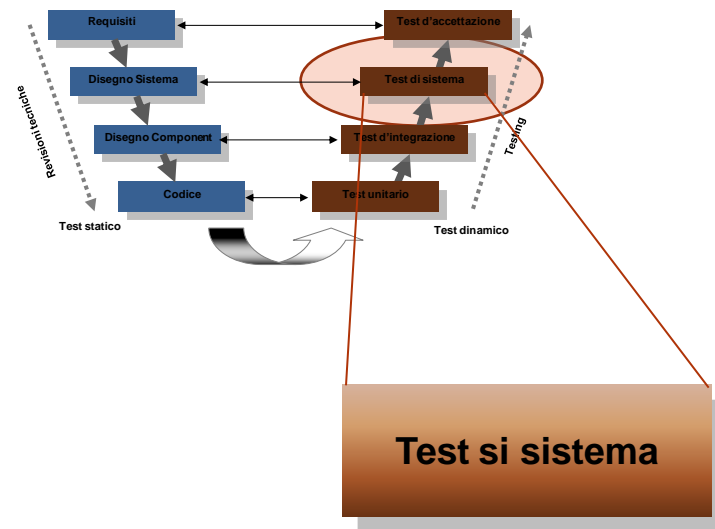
Requisiti

Disegno Sistema

Disegno Component

Codice

Test d'accettazione

Test di sistema

Test d'integrazione

Test unitario

Revisioni tecniche

Testing

Test statico

Test dinamico

Test si sistema